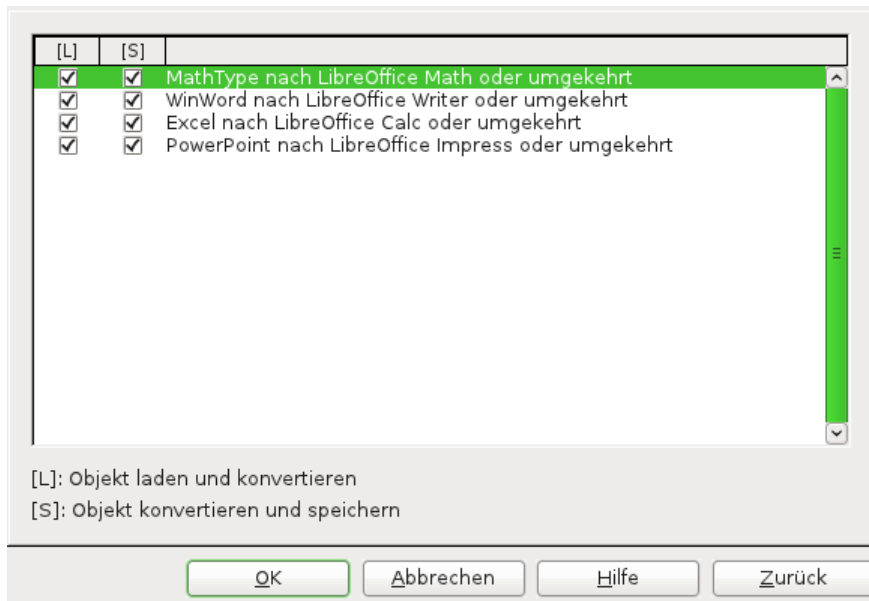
| [L] | [S] | |
|---|---|---|
| ☑ | ☑ | MathType nach LibreOffice Math oder umgekehrt |
| ☑ | ☑ | WinWord nach LibreOffice Writer oder umgekehrt |
| ☑ | ☑ | Excel nach LibreOffice Calc oder umgekehrt |
| ☑ | ☑ | PowerPoint nach LibreOffice Impress oder umgekehrt |

[L]: Objekt laden und konvertieren

[S]: Objekt konvertieren und speichern

OK Abbrechen Hilfe Zurück